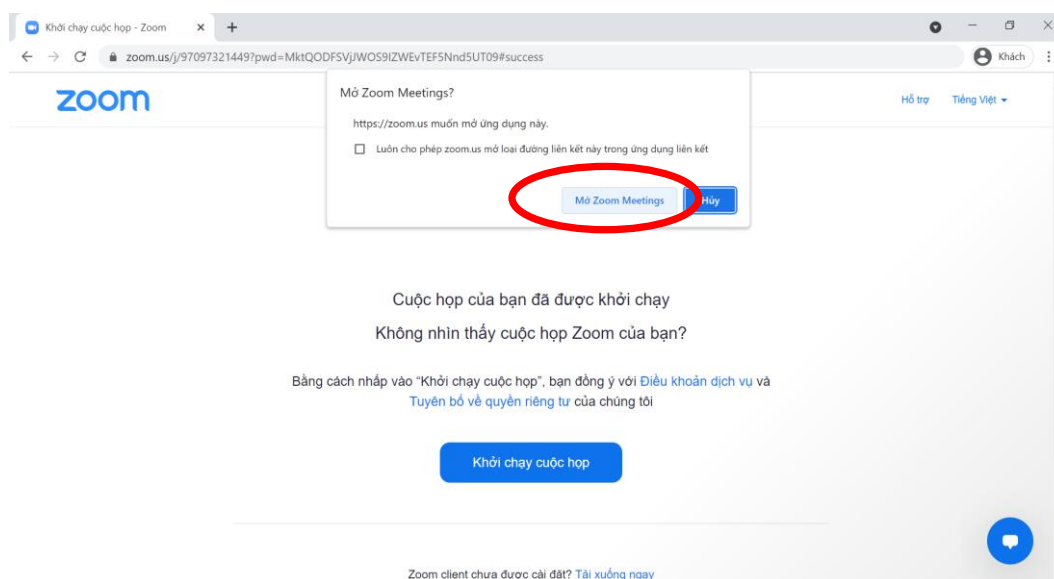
Khởi chạy cuộc họp - Zoom ×
+
zoom.us/j/97097321449?pwd=MktQODFSVjJWOS9IZWEvTEF5Nnd5UT09#success
Khách

zoom

Mở Zoom Meetings?

https://zoom.us muốn mở ứng dụng này.

Luôn cho phép zoom.us mở loại đường liên kết này trong ứng dụng liên kết

Mở Zoom Meetings
Hủy

Hỗ trợ
Tiếng Việt

Cuộc họp của bạn đã được khởi chạy

Không nhìn thấy cuộc họp Zoom của bạn?

Bằng cách nhấp vào "Khởi chạy cuộc họp", bạn đồng ý với Điều khoản dịch vụ và Tuyên bố về quyền riêng tư của chúng tôi

Khởi chạy cuộc họp

Zoom client chưa được cài đặt? Tải xuống ngay